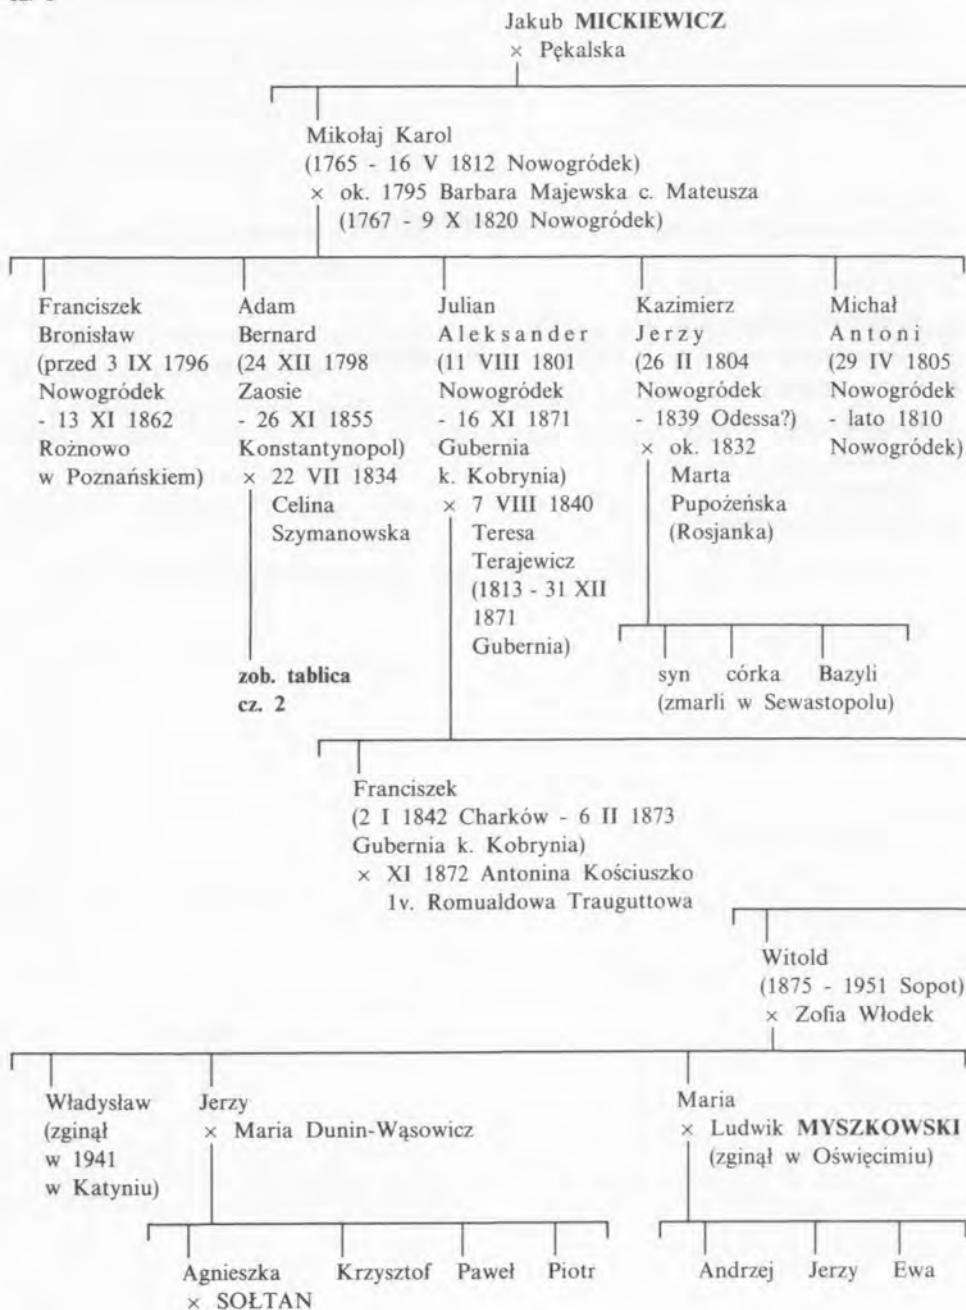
Jakub **MICKIEWICZ**
× Pękalska

Mikołaj Karol
(1765 - 16 V 1812 Nowogródek)
× ok. 1795 Barbara Majewska c. Mateusza
(1767 - 9 X 1820 Nowogródek)

Franciszek Bronisław (przed 3 IX 1796 Nowogródek - 13 XI 1862 Rożnowo w Poznańskiem)

Adam Bernard (24 XII 1798 Zaosie - 26 XI 1855 Konstantynopol)
× 22 VII 1834 Celina Szymanowska

**zob. tablica cz. 2**

Julian Aleksander (11 VIII 1801 Nowogródek - 16 XI 1871 Gubernia k. Kobrynia)
× 7 VIII 1840 Teresa Terajewicz (1813 - 31 XII 1871 Gubernia)

Kazimierz Jerzy (26 II 1804 Nowogródek - 1839 Odessa?)
× ok. 1832 Marta Pupożeńska (Rosjanka)

Michał Antoni (29 IV 1805 Nowogródek - lato 1810 Nowogródek)

syn córka Bazyli
(zmarli w Sewastopolu)

Franciszek
(2 I 1842 Charków - 6 II 1873 Gubernia k. Kobrynia)
× XI 1872 Antonina Kościuszko
1v. Romualdowa Trauguttowa

Witold
(1875 - 1951 Sopot)
× Zofia Włodek

Władysław (zginął w 1941 w Katyniu)

Jerzy
× Maria Dunin-Wąsowicz

Maria
× Ludwik **MYSZKOWSKI**
(zginął w Oświęcimiu)

Agnieszka
× SOŁTAN

Krzysztof Paweł Piotr

Andrzej Jerzy Ewa